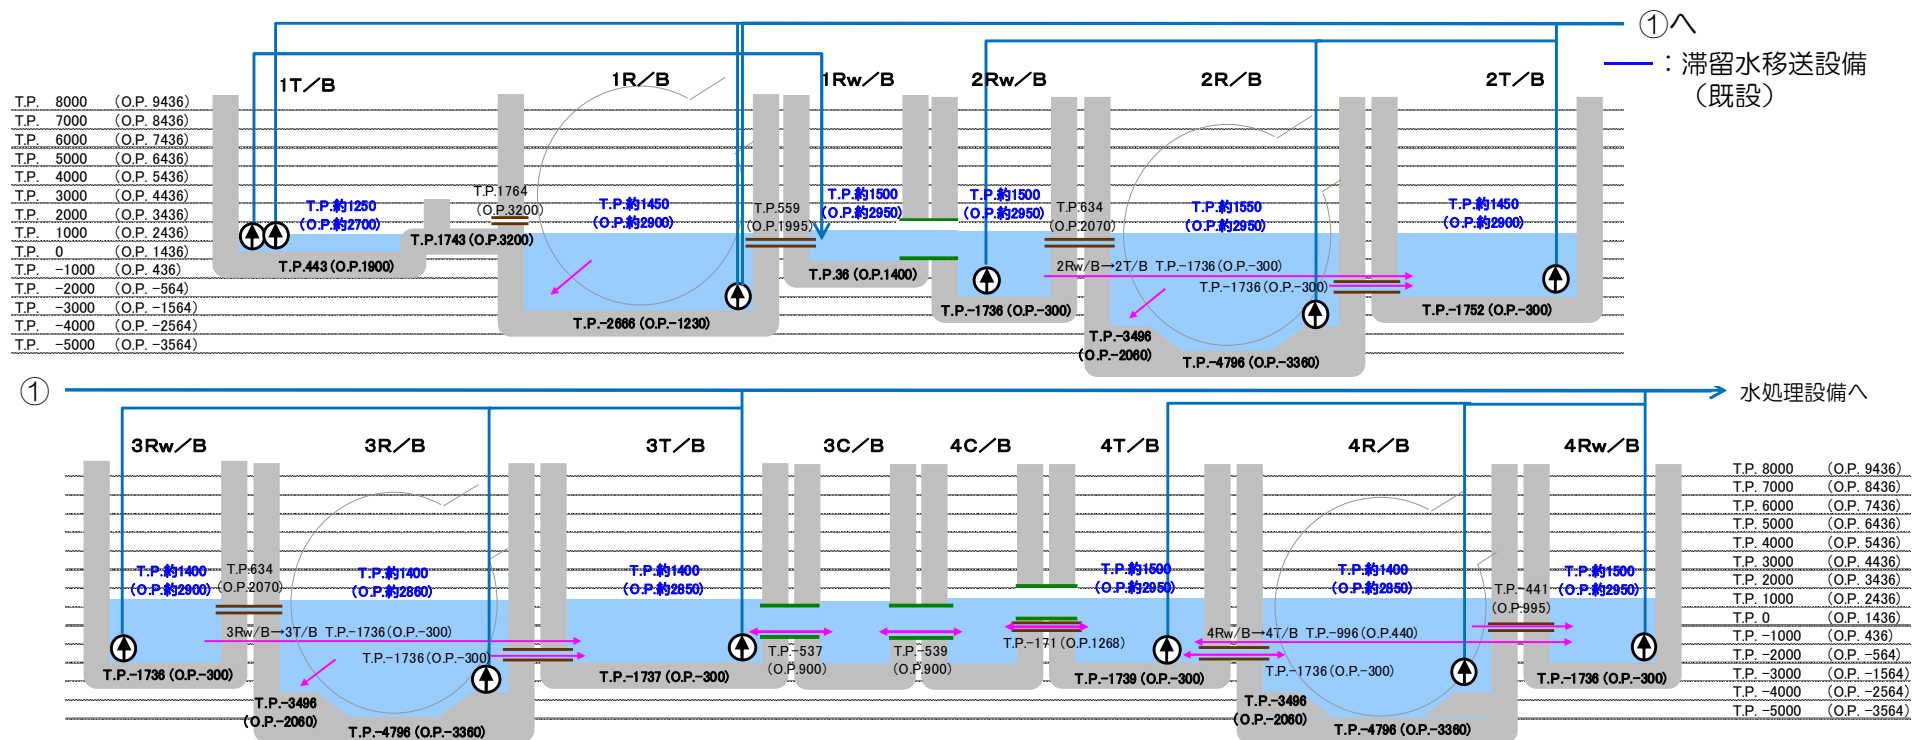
①へ

：滞留水移送設備（既設）

1T/B　1R/B　1Rw/B　2Rw/B　2R/B　2T/B

T.P. 8000 (O.P. 9436)
T.P. 7000 (O.P. 8436)
T.P. 6000 (O.P. 7436)
T.P. 5000 (O.P. 6436)
T.P. 4000 (O.P. 5436)
T.P. 3000 (O.P. 4436)
T.P. 2000 (O.P. 3436)
T.P. 1000 (O.P. 2436)
T.P. 0 (O.P. 1436)
T.P. −1000 (O.P. 436)
T.P. −2000 (O.P. −564)
T.P. −3000 (O.P. −1564)
T.P. −4000 (O.P. −2564)
T.P. −5000 (O.P. −3564)

T.P.約1250 (O.P.約2700)
T.P.443 (O.P.1900)
T.P.1764 (O.P.3200)
T.P.1743 (O.P.3200)
T.P.約1450 (O.P.約2900)
T.P.−2666 (O.P.−1230)
T.P.559 (O.P.1995)
T.P.約1500 (O.P.約2950)
T.P.36 (O.P.1400)
T.P.約1500 (O.P.約2950)
T.P.−1736 (O.P.−300)
T.P.634 (O.P.2070)
2Rw/B→2T/B T.P.−1736 (O.P.−300)
T.P.−1736 (O.P.−300)
T.P.約1550 (O.P.約2950)
T.P.−3496 (O.P.−2060)
T.P.−4796 (O.P.−3360)
T.P.約1450 (O.P.約2900)
T.P.−1752 (O.P.−300)

①

水処理設備へ

3Rw/B　3R/B　3T/B　3C/B　4C/B　4T/B　4R/B　4Rw/B

T.P.約1400 (O.P.約2900)
T.P.634 (O.P.2070)
T.P.約1400 (O.P.約2860)
3Rw/B→3T/B T.P.−1736 (O.P.−300)
T.P.−1736 (O.P.−300)
T.P.−1736 (O.P.−300)
T.P.−3496 (O.P.−2060)
T.P.−4796 (O.P.−3360)
T.P.約1400 (O.P.約2850)
T.P.−1737 (O.P.−300)
T.P.−537 (O.P.900)
T.P.−539 (O.P.900)
T.P.−171 (O.P.1268)
T.P.約1500 (O.P.約2950)
T.P.−1739 (O.P.−300)
4Rw/B→4T/B T.P.−996 (O.P.440)
T.P.−1736 (O.P.−300)
T.P.約1400 (O.P.約2850)
T.P.−3496 (O.P.−2060)
T.P.−4796 (O.P.−3360)
T.P.−441 (O.P.995)
T.P.約1500 (O.P.約2950)
T.P.−1736 (O.P.−300)

T.P. 8000 (O.P. 9436)
T.P. 7000 (O.P. 8436)
T.P. 6000 (O.P. 7436)
T.P. 5000 (O.P. 6436)
T.P. 4000 (O.P. 5436)
T.P. 3000 (O.P. 4436)
T.P. 2000 (O.P. 3436)
T.P. 1000 (O.P. 2436)
T.P. 0 (O.P. 1436)
T.P. −1000 (O.P. 436)
T.P. −2000 (O.P. −564)
T.P. −3000 (O.P. −1564)
T.P. −4000 (O.P. −2564)
T.P. −5000 (O.P. −3564)